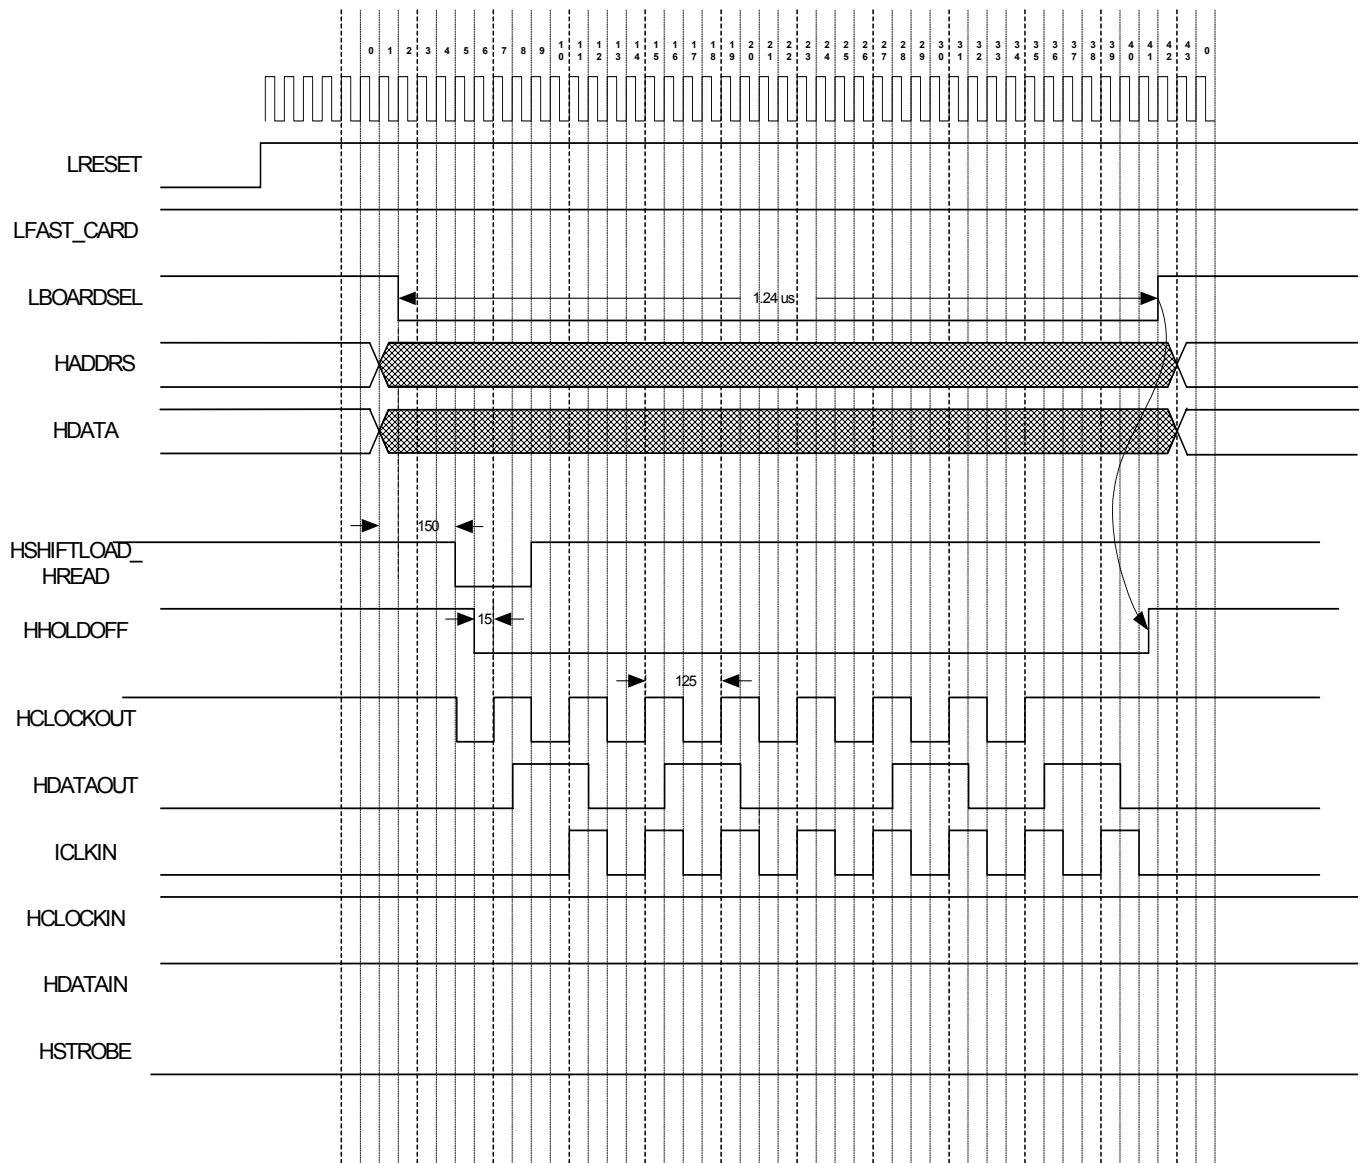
0 1 2 3 4 5 6 7 8 9 10 11 12 13 14 15 16 17 18 19 20 21 22 23 24 25 26 27 28 29 30 31 32 33 34 35 36 37 38 39 40 41 42 43 0

LRESET

LFAST_CARD

LBOARDSEL

1.24 us

HADDRS

HDATA

150

HSHIFTLOAD_ HREAD

HHOLDOFF

15

125

HCLOCKOUT

HDATAOUT

ICLKIN

HCLOCKIN

HDATAIN

HSTROBE